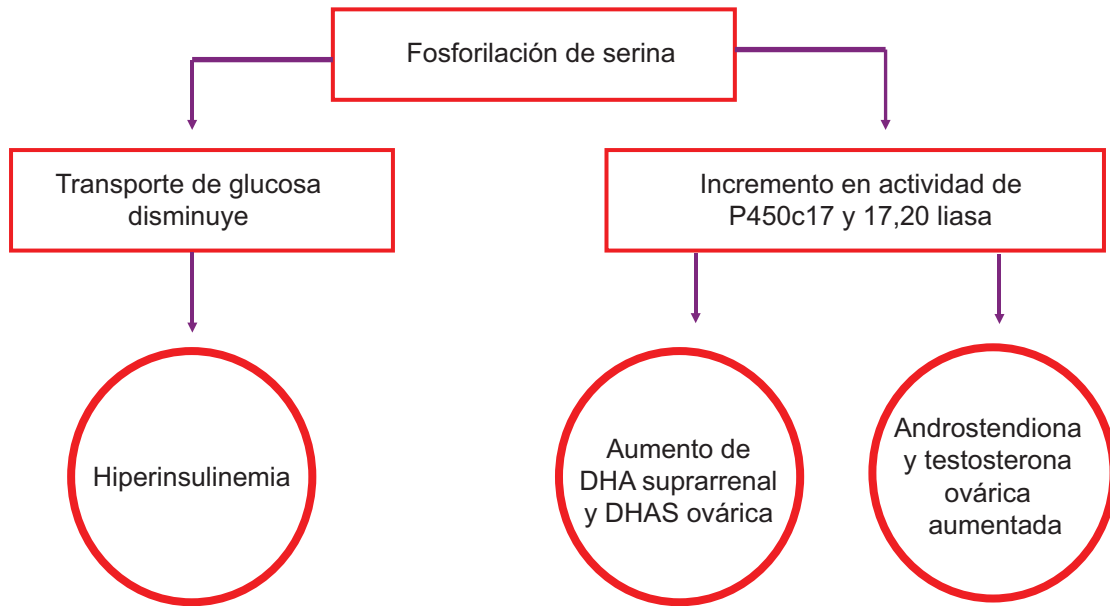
Fosforilación de serina

Transporte de glucosa disminuye

Incremento en actividad de P450c17 y 17,20 liasa

Hiperinsulinemia

Aumento de DHA suprarrenal y DHAS ovárica

Androstendiona y testosterona ovárica aumentada